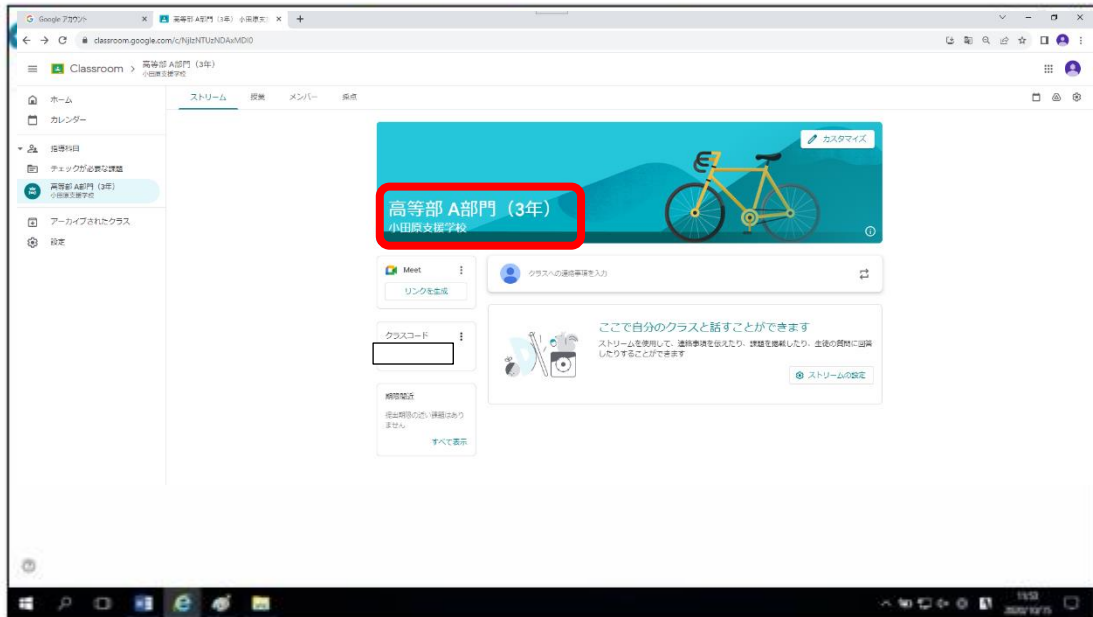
G Google アカウント ×
高等部 A部門（3年） 小田原支 ×
+
classroom.google.com/c/NjIzNTUzNDAxMDI0

Classroom > 高等部 A部門（3年）
小田原支援学校

ストリーム 授業 メンバー 採点

ホーム
カレンダー
指導科目
チェックが必要な課題
高等部 A部門（3年）
小田原支援学校
アーカイブされたクラス
設定

カスタマイズ

高等部 A部門（3年）
小田原支援学校

Meet
リンクを生成

クラスへの連絡事項を入力

クラスコード

ここで自分のクラスと話すことができます
ストリームを使用して、連絡事項を伝えたり、課題を掲載したり、生徒の質問に回答したりすることができます

ストリームの設定

期限間近
提出期限の近い課題はありません
すべて表示

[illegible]